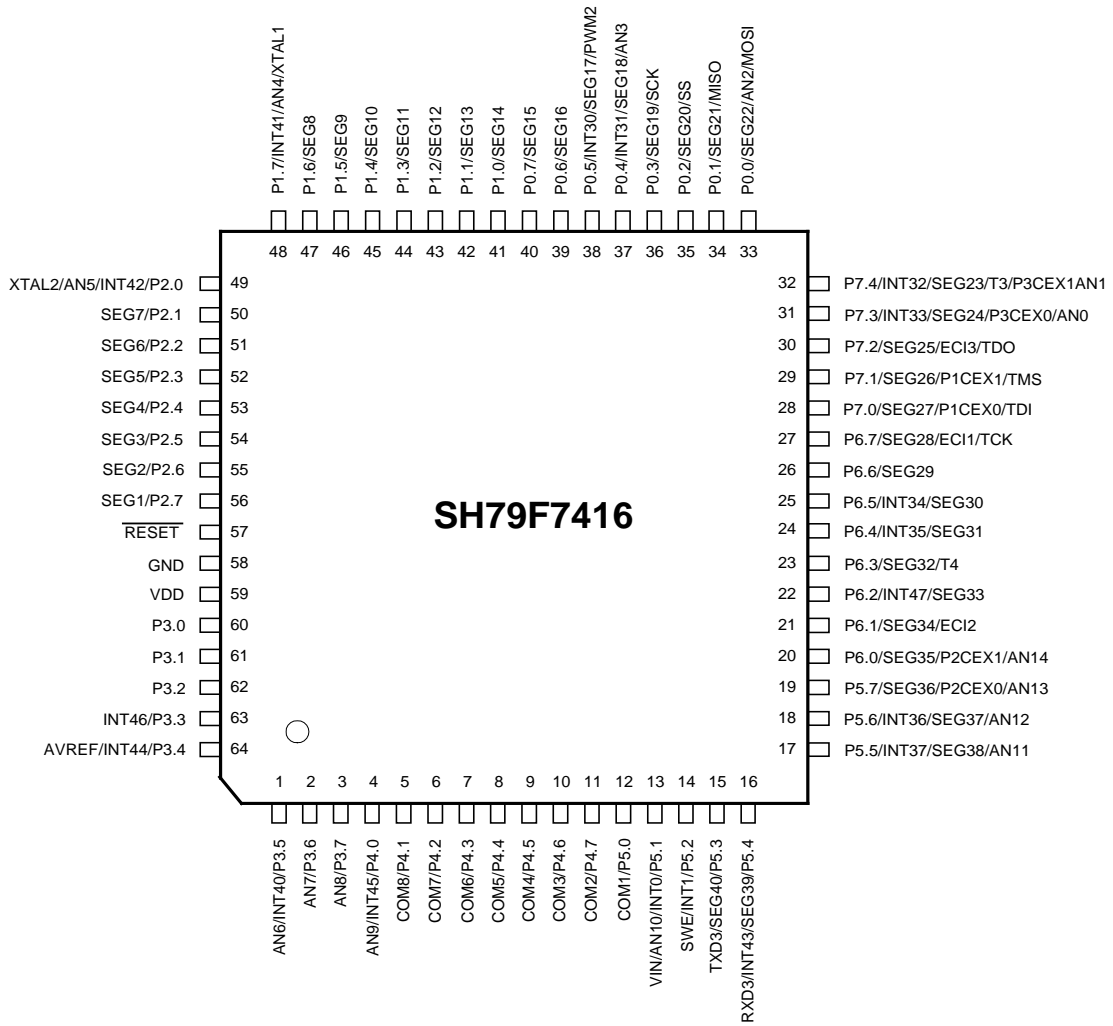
P1.7/INT41/AN4/XTAL1
P1.6/SEG8
P1.5/SEG9
P1.4/SEG10
P1.3/SEG11
P1.2/SEG12
P1.1/SEG13
P1.0/SEG14
P0.7/SEG15
P0.6/SEG16
P0.5/INT30/SEG17/PWM2
P0.4/INT31/SEG18/AN3
P0.3/SEG19/SCK
P0.2/SEG20/SS
P0.1/SEG21/MISO
P0.0/SEG22/AN2/MOSI

48 47 46 45 44 43 42 41 40 39 38 37 36 35 34 33

XTAL2/AN5/INT42/P2.0 49
SEG7/P2.1 50
SEG6/P2.2 51
SEG5/P2.3 52
SEG4/P2.4 53
SEG3/P2.5 54
SEG2/P2.6 55
SEG1/P2.7 56
$\overline{\text{RESET}}$ 57
GND 58
VDD 59
P3.0 60
P3.1 61
P3.2 62
INT46/P3.3 63
AVREF/INT44/P3.4 64

32 P7.4/INT32/SEG23/T3/P3CEX1AN1
31 P7.3/INT33/SEG24/P3CEX0/AN0
30 P7.2/SEG25/ECI3/TDO
29 P7.1/SEG26/P1CEX1/TMS
28 P7.0/SEG27/P1CEX0/TDI
27 P6.7/SEG28/ECI1/TCK
26 P6.6/SEG29
25 P6.5/INT34/SEG30
24 P6.4/INT35/SEG31
23 P6.3/SEG32/T4
22 P6.2/INT47/SEG33
21 P6.1/SEG34/ECI2
20 P6.0/SEG35/P2CEX1/AN14
19 P5.7/SEG36/P2CEX0/AN13
18 P5.6/INT36/SEG37/AN12
17 P5.5/INT37/SEG38/AN11

SH79F7416

1 2 3 4 5 6 7 8 9 10 11 12 13 14 15 16

AN6/INT40/P3.5
AN7/P3.6
AN8/P3.7
AN9/INT45/P4.0
COM8/P4.1
COM7/P4.2
COM6/P4.3
COM5/P4.4
COM4/P4.5
COM3/P4.6
COM2/P4.7
COM1/P5.0
VIN/AN10/INT0/P5.1
SWE/INT1/P5.2
TXD3/SEG40/P5.3
RXD3/INT43/SEG39/P5.4